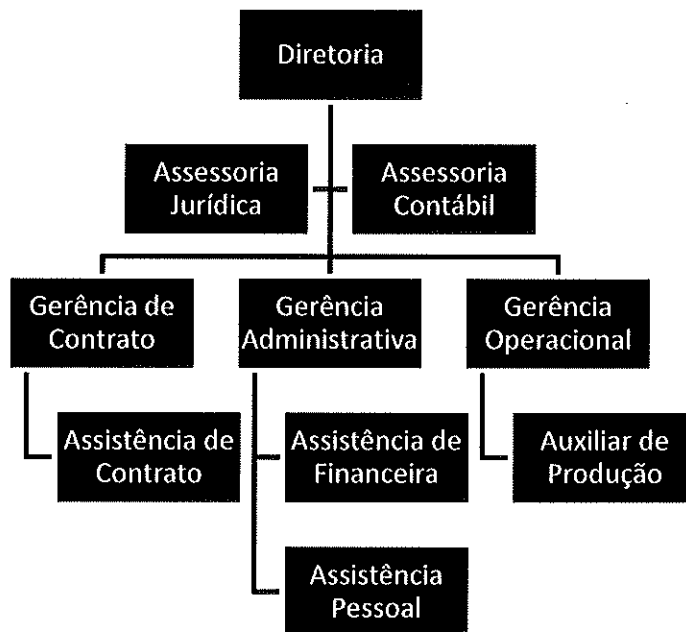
Diretoria

Assessoria Jurídica

Assessoria Contábil

Gerência de Contrato

Gerência Administrativa

Gerência Operacional

Assistência de Contrato

Assistência de Financeira

Auxiliar de Produção

Assistência Pessoal